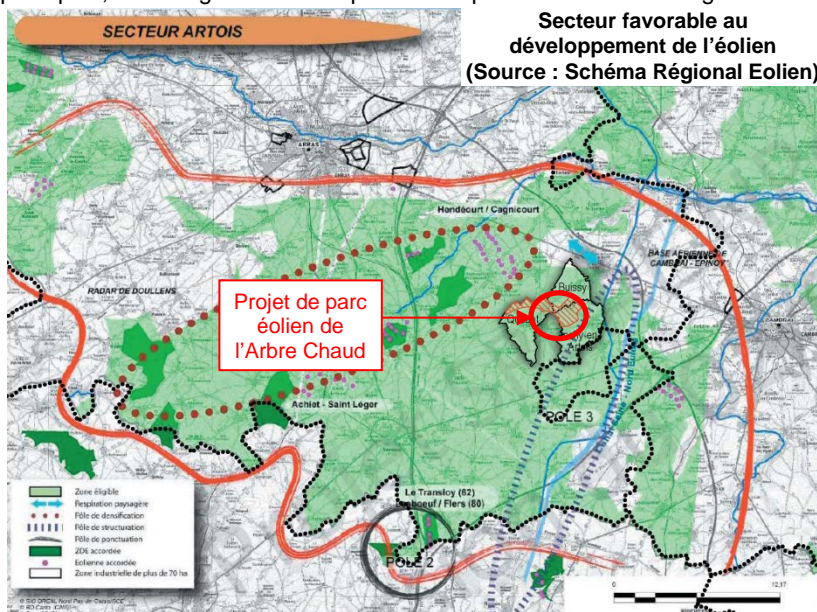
SECTEUR ARTOIS

Secteur favorable au développement de l'éolien (Source : Schéma Régional Eolien)

ARRAS

Hendecourt / Cagnicourt

BASE AERIENNE DE CAMBRAI - EPINOY

CAMBRAI

RADAR DE DOULLENS

Projet de parc éolien de l'Arbre Chaud

Buissy

Achiet - Saint Leger

POLE 3

Le Transloy (62)
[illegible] / Flers (80)

POLE 2

Zone éligible
Respiration paysagère
Pôle de densification
Pôle de structuration
Pôle de ponctuation
ZDE accordée
Eolienne accordée
Zone industrielle de plus de 70 ha

© SIG DREAL Nord Pas de Calais/SCE
© IGN Carto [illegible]

12,37